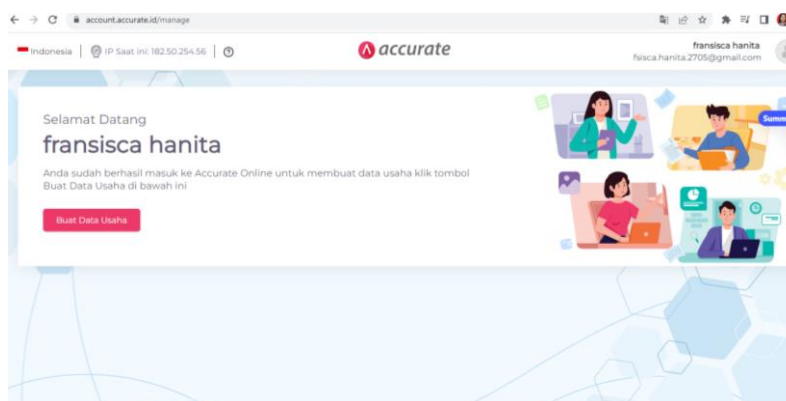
account.accurate.id/manage

Indonesia | IP Saat ini: 182.50.254.56 | ?

accurate

fransisca hanita
fsisca.hanita.2705@gmail.com

Selamat Datang
fransisca hanita

Anda sudah berhasil masuk ke Accurate Online untuk membuat data usaha klik tombol Buat Data Usaha di bawah ini

Buat Data Usaha

Summ